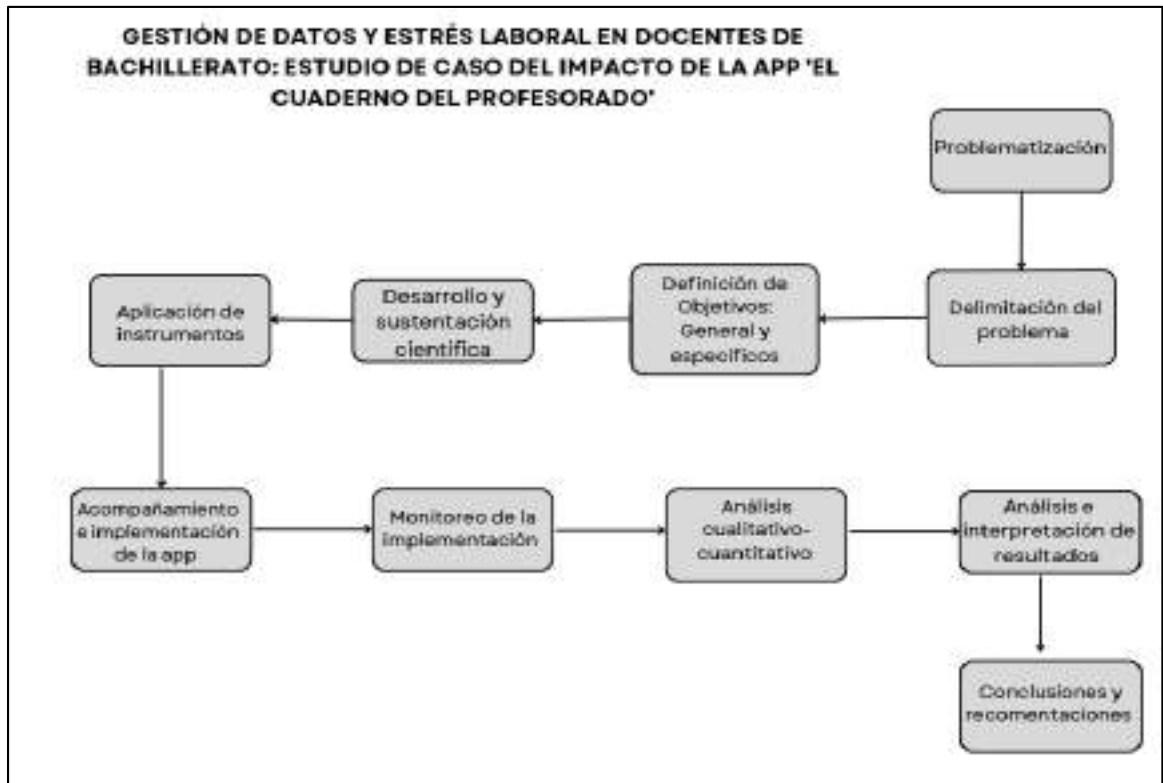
GESTIÓN DE DATOS Y ESTRÉS LABORAL EN DOCENTES DE BACHILLERATO: ESTUDIO DE CASO DEL IMPACTO DE LA APP 'EL CUADERNO DEL PROFESORADO'

Problematización

Delimitación del problema

Definición de Objetivos: General y específicos

Desarrollo y sustentación científica

Aplicación de instrumentos

Acompañamiento e implementación de la app

Monitoreo de la implementación

Análisis cualitativo-cuantitativo

Análisis e interpretación de resultados

Conclusiones y recomentaciones